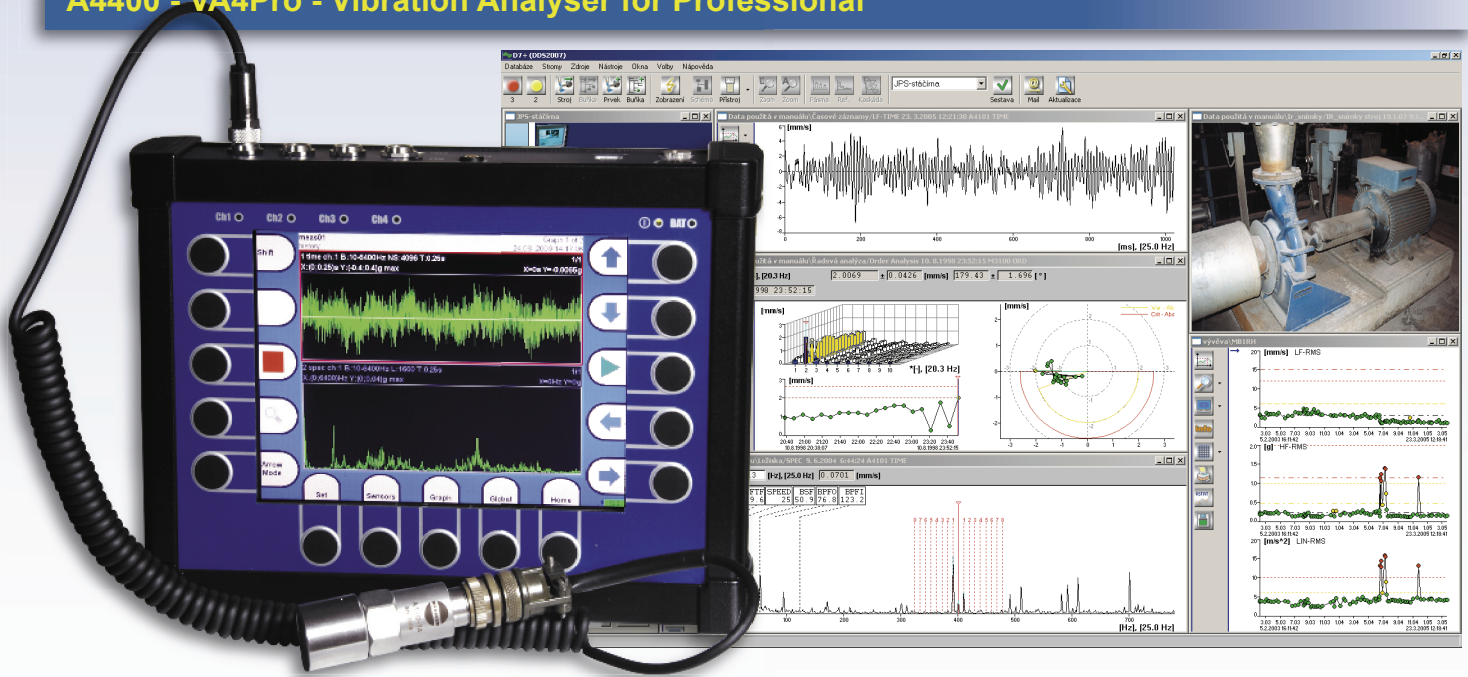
A4400 - VA4Pro - Vibration Analyser for Professional

D7+ (DDS2007)

Databáze Stroly Zdroje Nástroje Okna Volby Nápověda

3 2 Stroj Buňka Prvek Buňka Zobrazení Schéma Přístroj Zoom Zoom Pásma Ref. Kaskáda JPS-stáčírna Sestava Mail Aktualizace

JPS-stáčírna

Data použitá v manuálu\Časové záznamy\LF-TIME 23. 3.2005 12:21:38 A4101 TIME

[mm/s]

[ms], [25.0 Hz]

Data použitá v manuálu\Řádová analýza/Order Analysis 10. 8.1998 23:52:15 M3100 ORD

[Hz], [20.3 Hz] 2.0069 ± 0.0426 [mm/s] 179.43 ± 1.696 [°]

1998 23:52:15

[mm/s]

*[-], [20.3 Hz]

[mm/s]

[mm/s]

Data použitá v manuálu\foto_snimky\IR_snimky stroj

vývěva\MB1RH

[mm/s] LF-RMS

[g] HF-RMS

[m/s^2] LIN-RMS

\ložiska/SPEC 9. 6.2004 6:44:24 A4101 TIME

3 [Hz], [25.0 Hz] 0.0701 [mm/s]

FTF SPEED BSF BPFO BPFI

9.6 25 50.9 76.8 123.2

[Hz], [25.0 Hz]

Ch1 Ch2 Ch3 Ch4 BAT

Shift

meas01

1 time ch:1 B:10-6400Hz NS:4096 T:0.26s

X:[0.25]s Y:[-0.4 0.4]g max

X=0s Y=-0.0065g

2 spec ch:1 B:10-6400Hz L:1600 T:0.25s

X:[0 6400]Hz Y:[0 0.04]g max

X=0Hz Y=0g

Meas Mode

Set Sensors Graph Global Home